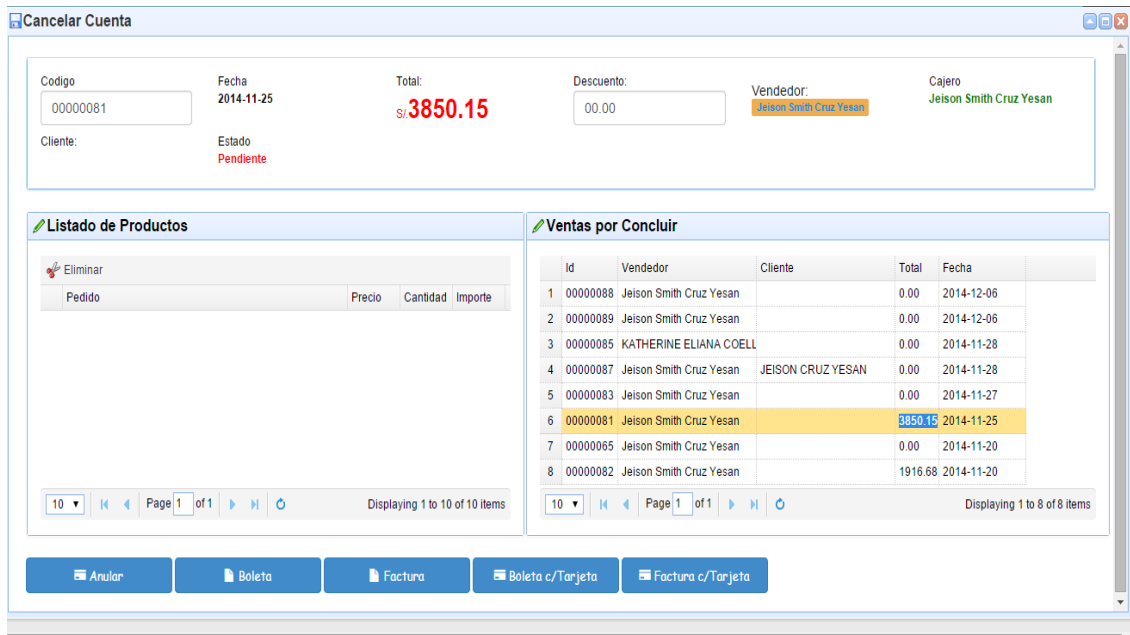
Cancelar Cuenta

Codigo
00000081

Fecha
2014-11-25

Total:
S/.3850.15

Descuento:
00.00

Vendedor:
Jeison Smith Cruz Yesan

Cajero
Jeison Smith Cruz Yesan

Cliente:

Estado
Pendiente

Listado de Productos

Eliminar

| Pedido | Precio | Cantidad | Importe |
|---|---|---|---|

10 ▾ Page 1 of 1 Displaying 1 to 10 of 10 items

Ventas por Concluir

| | Id | Vendedor | Cliente | Total | Fecha |
|---|---|---|---|---|---|
| 1 | 00000088 | Jeison Smith Cruz Yesan | | 0.00 | 2014-12-06 |
| 2 | 00000089 | Jeison Smith Cruz Yesan | | 0.00 | 2014-12-06 |
| 3 | 00000085 | KATHERINE ELIANA COELL | | 0.00 | 2014-11-28 |
| 4 | 00000087 | Jeison Smith Cruz Yesan | JEISON CRUZ YESAN | 0.00 | 2014-11-28 |
| 5 | 00000083 | Jeison Smith Cruz Yesan | | 0.00 | 2014-11-27 |
| 6 | 00000081 | Jeison Smith Cruz Yesan | | 3850.15 | 2014-11-25 |
| 7 | 00000065 | Jeison Smith Cruz Yesan | | 0.00 | 2014-11-20 |
| 8 | 00000082 | Jeison Smith Cruz Yesan | | 1916.68 | 2014-11-20 |

10 ▾ Page 1 of 1 Displaying 1 to 8 of 8 items

Anular
Boleta
Factura
Boleta c/Tarjeta
Factura c/Tarjeta